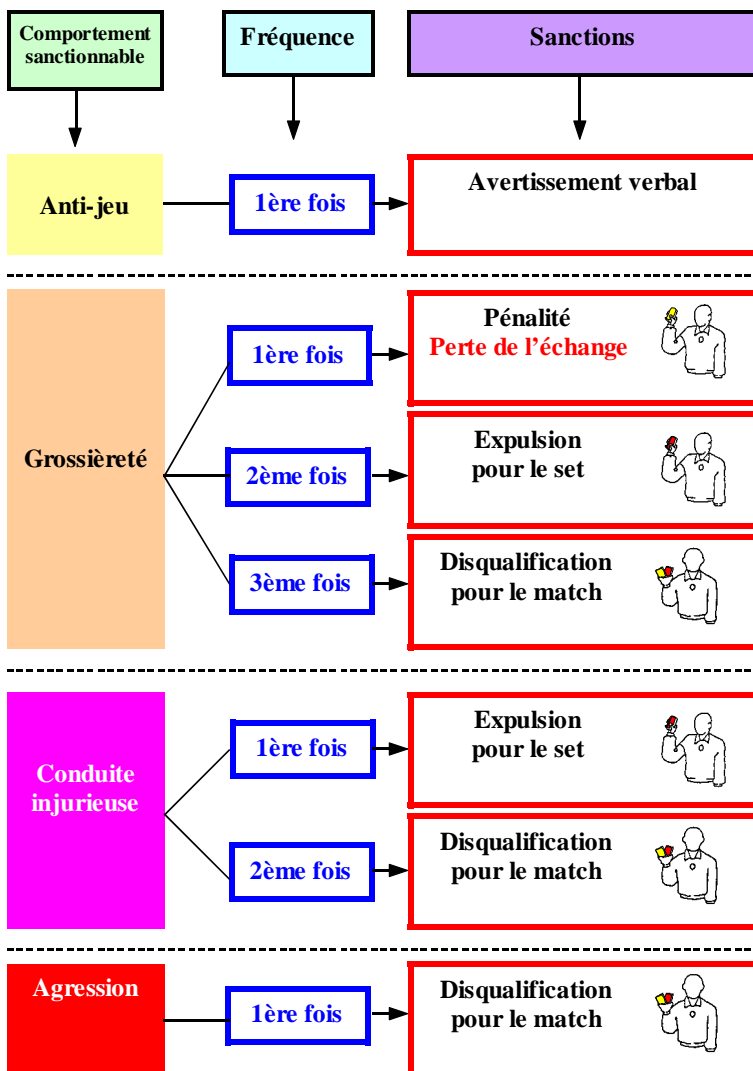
Comportement sanctionnable

Fréquence

Sanctions

Anti-jeu

1ère fois

Avertissement verbal

Grossièreté

1ère fois

Pénalité
Perte de l'échange

2ème fois

Expulsion pour le set

3ème fois

Disqualification pour le match

Conduite injurieuse

1ère fois

Expulsion pour le set

2ème fois

Disqualification pour le match

Agression

1ère fois

Disqualification pour le match